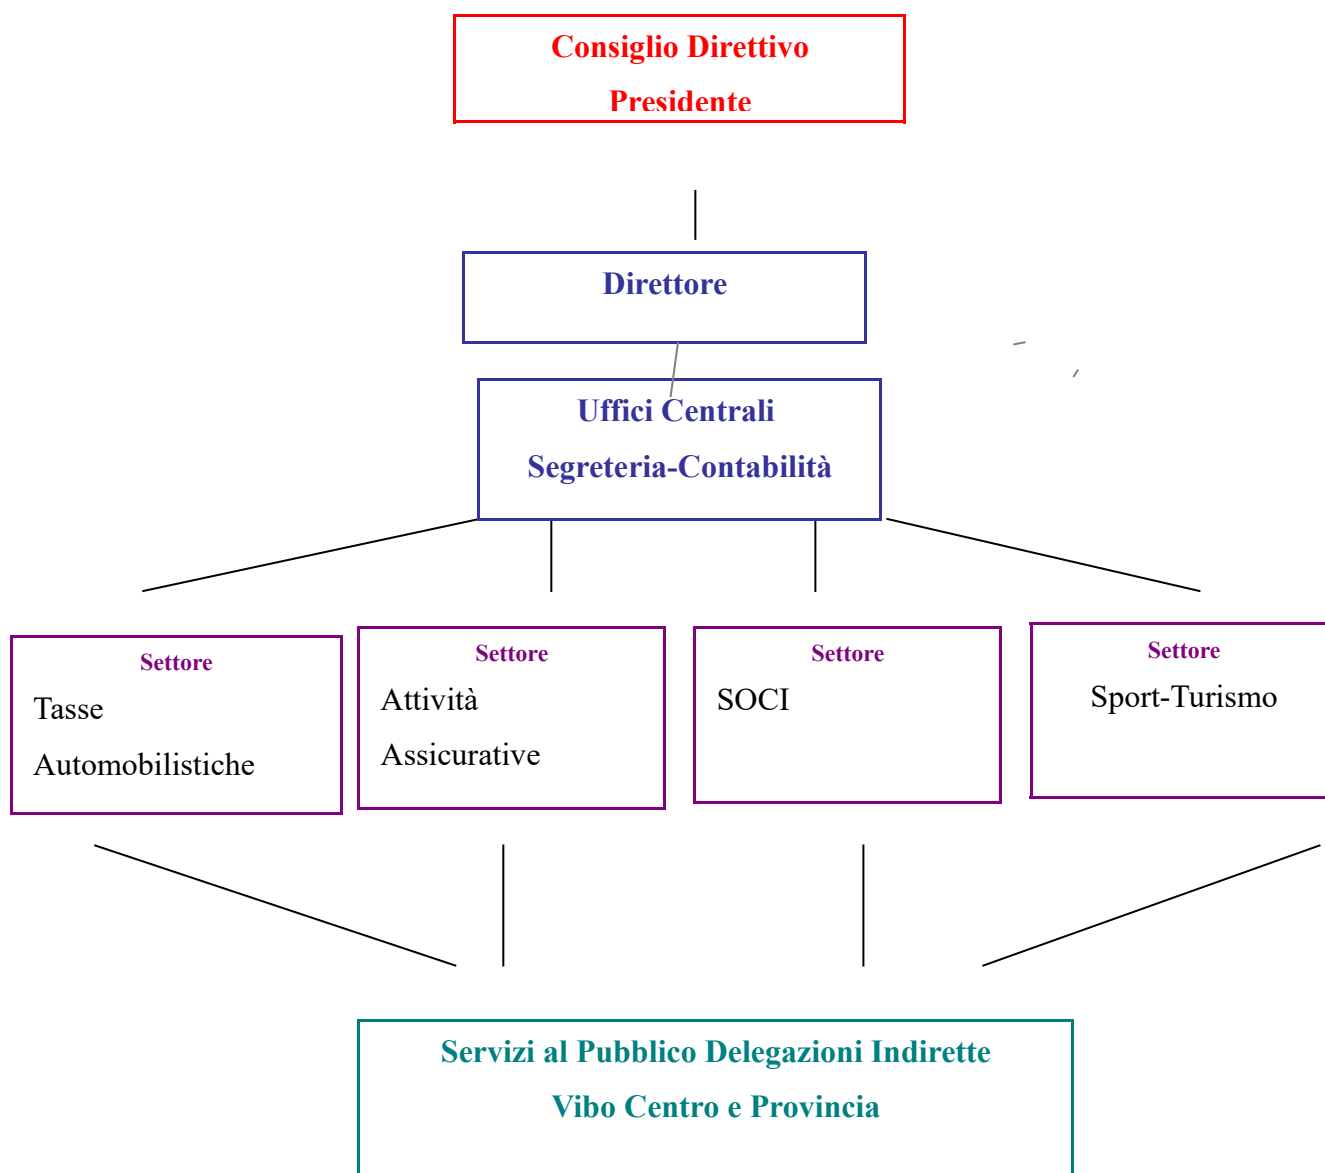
Consiglio Direttivo
Presidente

Direttore

Uffici Centrali
Segreteria-Contabilità

Settore
Tasse
Automobilistiche

Settore
Attività
Assicurative

Settore
SOCI

Settore
Sport-Turismo

Servizi al Pubblico Delegazioni Indirette
Vibo Centro e Provincia